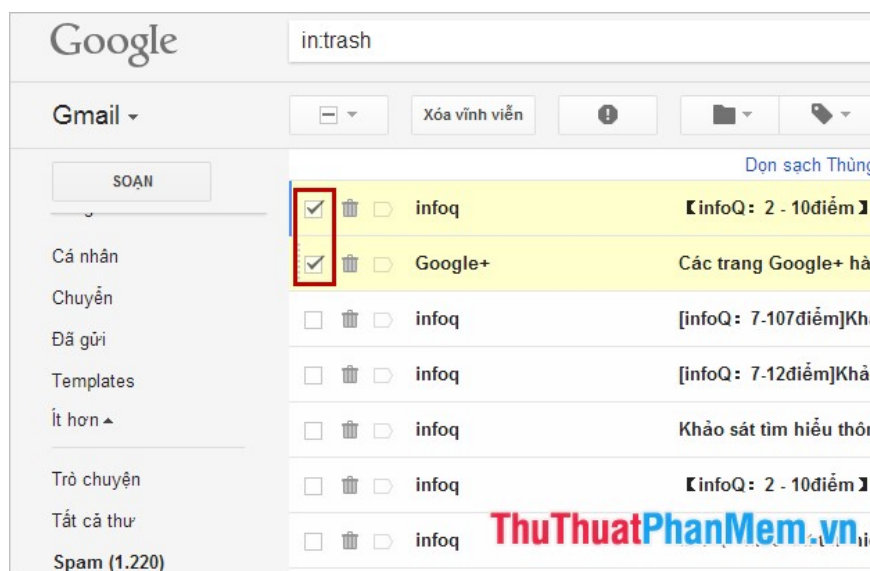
Google

in:trash

Gmail

Xóa vĩnh viễn

SOẠN

Dọn sạch Thùng

Cá nhân
Chuyển
Đã gửi
Templates
Ít hơn

Trò chuyện
Tất cả thư
Spam (1.220)

| | |
|---|---|
| infoq | 【infoQ：2 - 10điểm】 |
| Google+ | Các trang Google+ hà |
| infoq | [infoQ：7-107điểm]Kh |
| infoq | [infoQ：7-12điểm]Khả |
| infoq | Khảo sát tìm hiểu thôn |
| infoq | 【infoQ：2 - 10điểm】 |
| infoq | |

ThuThuatPhanMem.vn